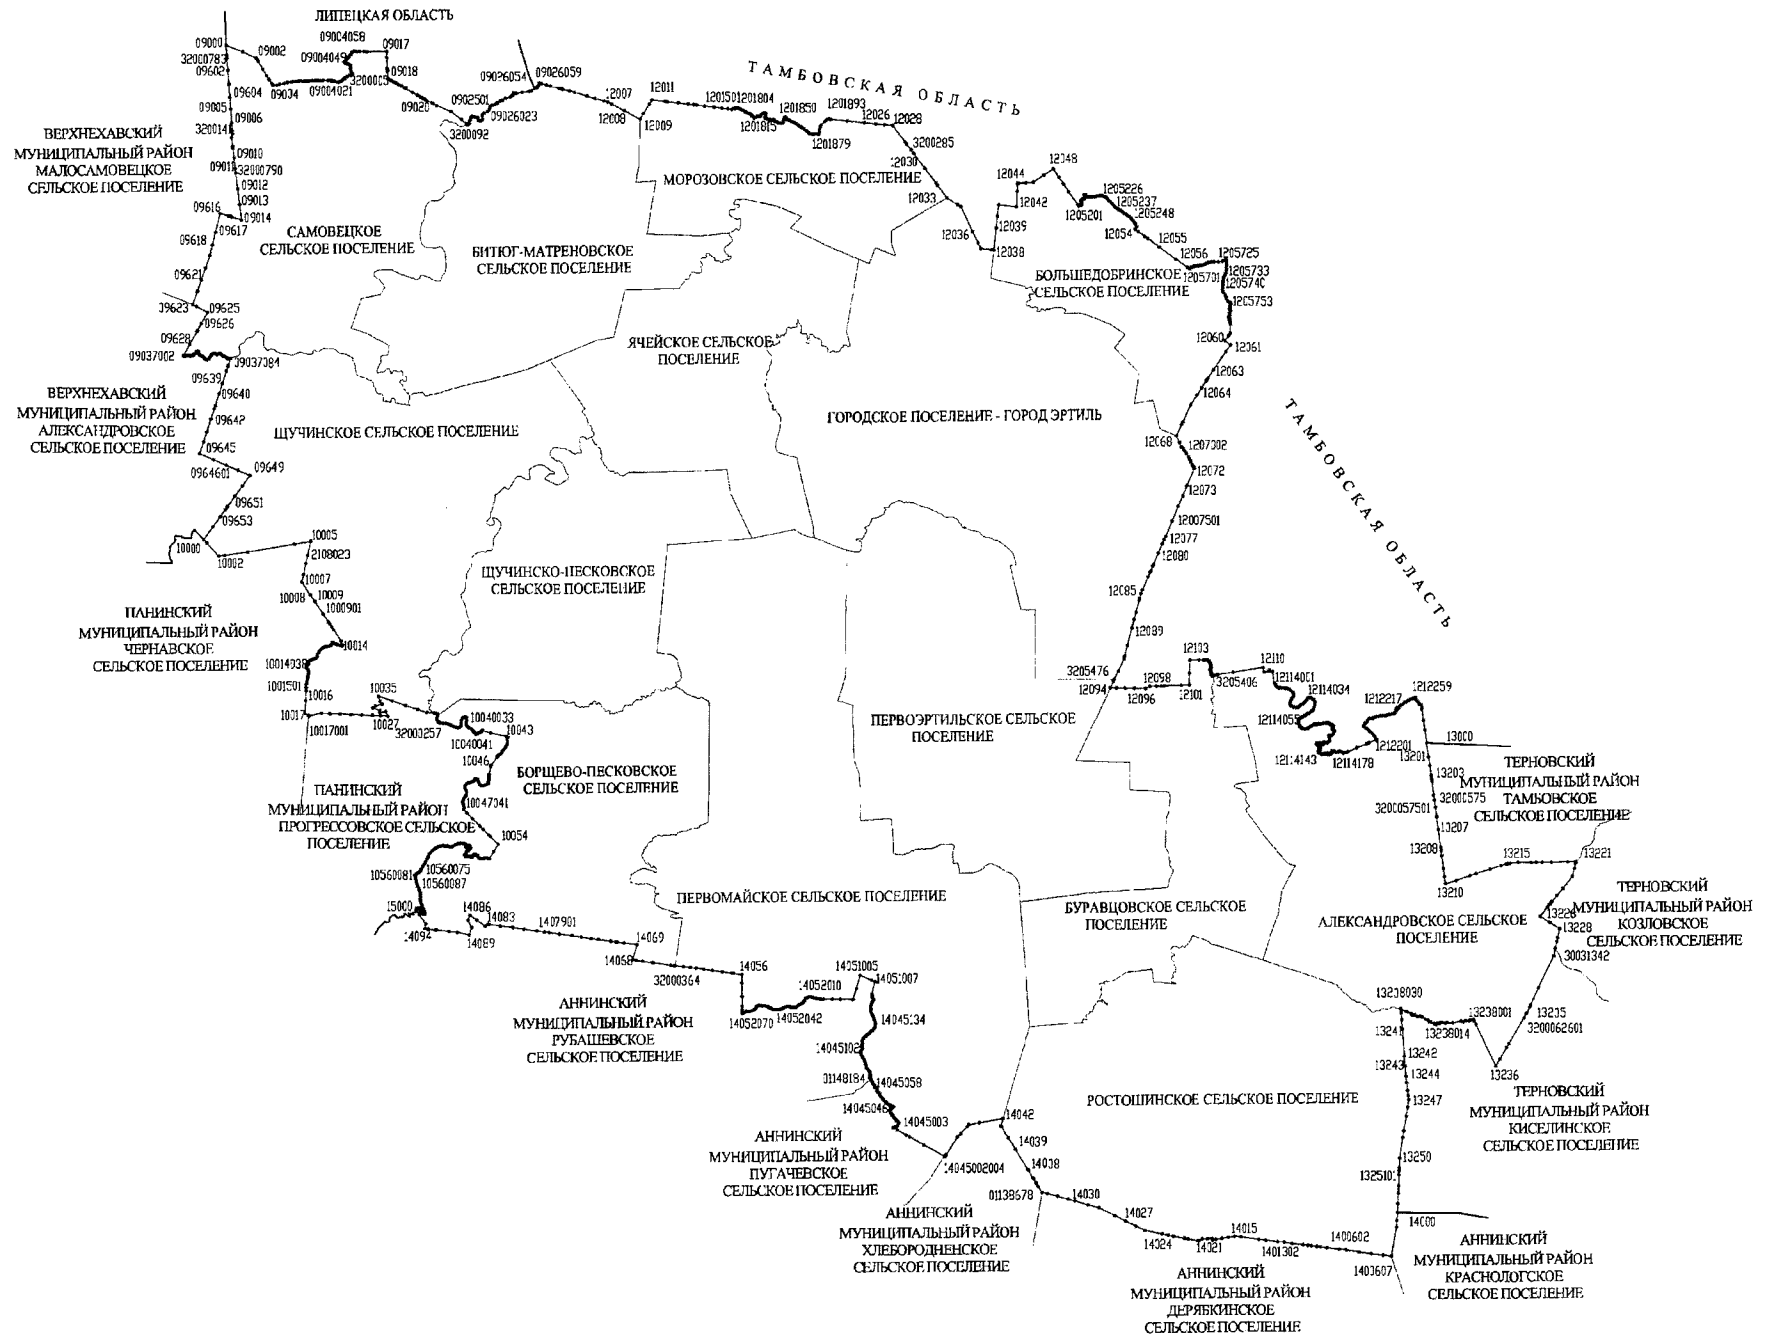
ЛИПЕЦКАЯ ОБЛАСТЬ

ТАМБОВСКАЯ ОБЛАСТЬ

ТАМБОВСКАЯ ОБЛАСТЬ

ВЕРХНЕХАВСКИЙ МУНИЦИПАЛЬНЫЙ РАЙОН МАЛОСАМОВЕЦКОЕ СЕЛЬСКОЕ ПОСЕЛЕНИЕ

САМОВЕЦКОЕ СЕЛЬСКОЕ ПОСЕЛЕНИЕ

БИТЮГ-МАТРЕНОВСКОЕ СЕЛЬСКОЕ ПОСЕЛЕНИЕ

МОРОЗОВСКОЕ СЕЛЬСКОЕ ПОСЕЛЕНИЕ

БОЛЬШЕДОБРИНСКОЕ СЕЛЬСКОЕ ПОСЕЛЕНИЕ

ЯЧЕЙСКОЕ СЕЛЬСКОЕ ПОСЕЛЕНИЕ

ВЕРХНЕХАВСКИЙ МУНИЦИПАЛЬНЫЙ РАЙОН АЛЕКСАНДРОВСКОЕ СЕЛЬСКОЕ ПОСЕЛЕНИЕ

ЩУЧИНСКОЕ СЕЛЬСКОЕ ПОСЕЛЕНИЕ

ГОРОДСКОЕ ПОСЕЛЕНИЕ - ГОРОД ЭРТИЛЬ

ЩУЧИНСКО-ПЕСКОВСКОЕ СЕЛЬСКОЕ ПОСЕЛЕНИЕ

ПАНИНСКИЙ МУНИЦИПАЛЬНЫЙ РАЙОН ЧЕРНАВСКОЕ СЕЛЬСКОЕ ПОСЕЛЕНИЕ

ПЕРВОЭРТИЛЬСКОЕ СЕЛЬСКОЕ ПОСЕЛЕНИЕ

ПАНИНСКИЙ МУНИЦИПАЛЬНЫЙ РАЙОН ПРОГРЕССОВСКОЕ СЕЛЬСКОЕ ПОСЕЛЕНИЕ

БОРЩЕВО-ПЕСКОВСКОЕ СЕЛЬСКОЕ ПОСЕЛЕНИЕ

ТЕРНОВСКИЙ МУНИЦИПАЛЬНЫЙ РАЙОН ТАМБОВСКОЕ СЕЛЬСКОЕ ПОСЕЛЕНИЕ

ПЕРВОМАЙСКОЕ СЕЛЬСКОЕ ПОСЕЛЕНИЕ

БУРАВЦОВСКОЕ СЕЛЬСКОЕ ПОСЕЛЕНИЕ

АЛЕКСАНДРОВСКОЕ СЕЛЬСКОЕ ПОСЕЛЕНИЕ

ТЕРНОВСКИЙ МУНИЦИПАЛЬНЫЙ РАЙОН КОЗЛОВСКОЕ СЕЛЬСКОЕ ПОСЕЛЕНИЕ

АННИНСКИЙ МУНИЦИПАЛЬНЫЙ РАЙОН РУБАШЕВСКОЕ СЕЛЬСКОЕ ПОСЕЛЕНИЕ

ТЕРНОВСКИЙ МУНИЦИПАЛЬНЫЙ РАЙОН КИСЕЛИНСКОЕ СЕЛЬСКОЕ ПОСЕЛЕНИЕ

РОСТОШИНСКОЕ СЕЛЬСКОЕ ПОСЕЛЕНИЕ

АННИНСКИЙ МУНИЦИПАЛЬНЫЙ РАЙОН ПУГАЧЕВСКОЕ СЕЛЬСКОЕ ПОСЕЛЕНИЕ

АННИНСКИЙ МУНИЦИПАЛЬНЫЙ РАЙОН ХЛЕБОРОДНЕНСКОЕ СЕЛЬСКОЕ ПОСЕЛЕНИЕ

АННИНСКИЙ МУНИЦИПАЛЬНЫЙ РАЙОН КРАСНОЛОГСКОЕ СЕЛЬСКОЕ ПОСЕЛЕНИЕ

АННИНСКИЙ МУНИЦИПАЛЬНЫЙ РАЙОН ДЕРЯБКИНСКОЕ СЕЛЬСКОЕ ПОСЕЛЕНИЕ

09000 32000783 09602 09002 09004058 09004049 09017 09018 3200083 09604 09034 09004021 09026054 09026059 09020 0902501 09026023 3200092 09605 09006 3200014 09010 09011 32000790 09012 09013 09014 09616 09617 09618 09621 09623 09625 09626 09628 09037002 09037084 09639 09640 09642 09645 0964601 09649 09651 09653 10000 10002 10005 2108023 10007 10008 10009 1000901 10014 10014038 1001501 10016 10017 10017001 10035 10027 32000257 10040033 10043 10040041 10046 10047041 10054 10560081 10560075 10560087 15000 14092 14086 14083 14089 1407901 14069 14058 32000364 14056 14052070 14052042 14052010 14051005 14051007 14045134 14045102 01148184 14045058 14045046 14045003 14045002004 14042 14039 14038 01138678 14030 14027 14324 14321 14015 1401302 1400602 1403607 14000 12007 12008 12009 12011 1201501 201804 1201815 1201850 1201879 1201893 12026 12028 3200285 12030 12033 12036 12044 12048 12042 12039 12038 1205226 1205237 1205201 1205248 12054 12055 12056 1205725 1205701 1205733 1205740 1205753 12060 12061 12063 12064 12068 1207002 12072 12073 12007501 12077 12080 12085 12089 3205476 12094 12098 12096 12103 12101 3205406 12110 12114001 12114034 12114055 12114143 12114178 1212217 1212259 1212201 13000 13201 13203 32000575 3200057501 13207 13208 13210 13215 13221 13226 13228 30031342 13238030 13241 13238001 13238014 13235 3200062601 13236 13242 13243 13244 13247 13250 1325101